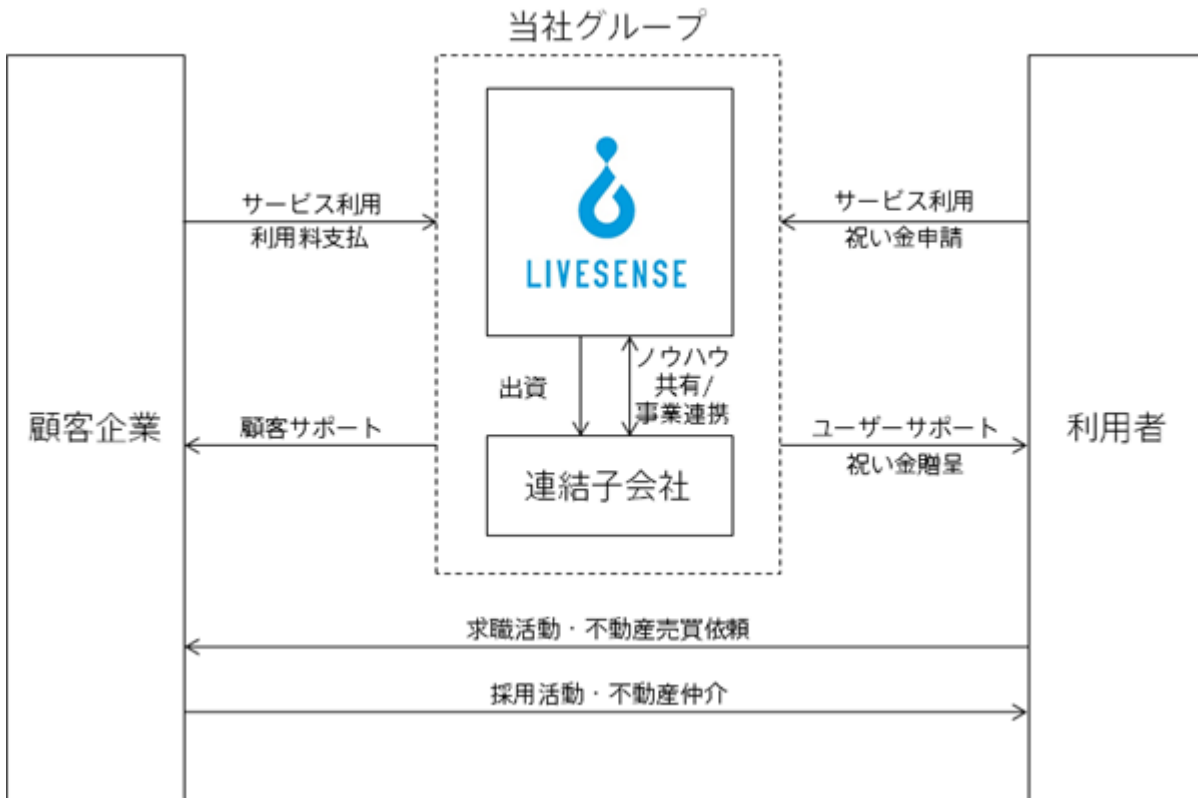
当社グループ

顧客企業

サービス利用
利用料支払

顧客サポート

LIVESENSE

出資

ノウハウ
共有/
事業連携

連結子会社

サービス利用
祝い金申請

ユーザーサポート
祝い金贈呈

利用者

求職活動・不動産売買依頼

採用活動・不動産仲介